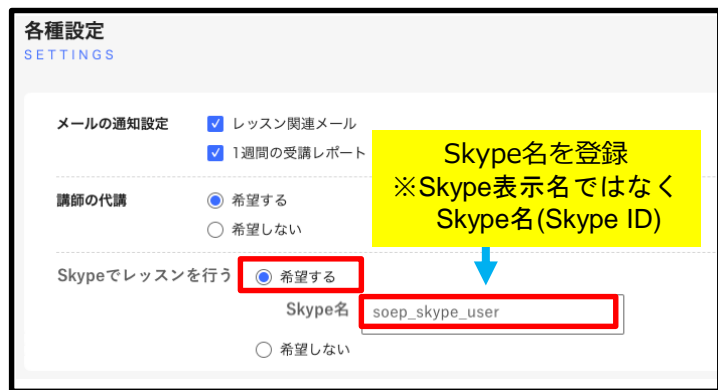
各種設定
SETTINGS

メールの通知設定
レッスン関連メール
1週間の受講レポート

Skype名を登録
※Skype表示名ではなく
Skype名(Skype ID)

講師の代講
希望する
希望しない

Skypeでレッスンを行う
希望する
Skype名
soep_skype_user
希望しない